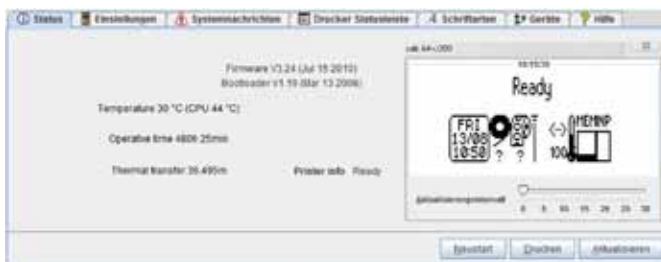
Status | Einstellungen | Systemnachrichten | Drucker Statusleiste | Schriftarten | Geräte | Hilfe

Firmware V3.24 (Jul 15 2010)
Bootloader V1.19 (Mar 13 2008)

Temperature 30 °C (CPU 44 °C)

Operative time 4806:25min

Thermal transfer 36.495m

Printer info Ready

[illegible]

Ready

FRI 13/08 10:58

?

?

(-)

MEMNP

100

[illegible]

0 5 10 15 20 25 30

Neustart | Drucken | Aktualisieren